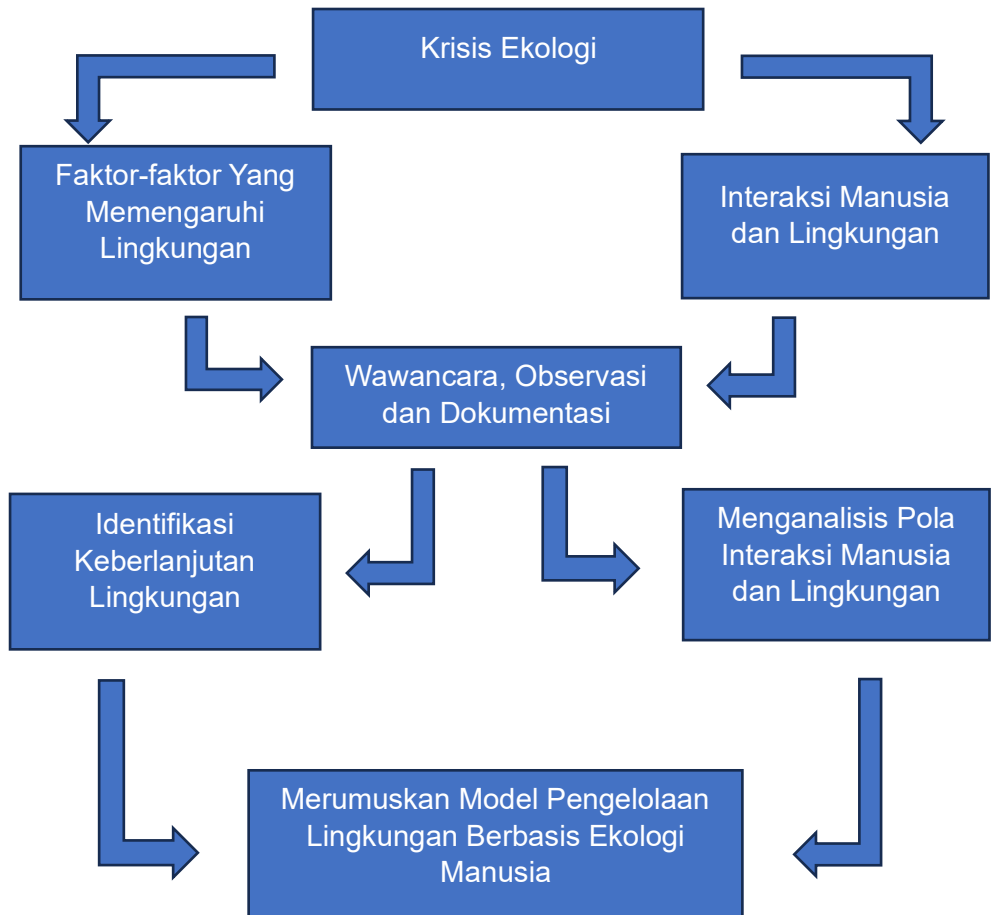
Krisis Ekologi

Faktor-faktor Yang Memengaruhi Lingkungan

Interaksi Manusia dan Lingkungan

Wawancara, Observasi dan Dokumentasi

Identifikasi Keberlanjutan Lingkungan

Menganalisis Pola Interaksi Manusia dan Lingkungan

Merumuskan Model Pengelolaan Lingkungan Berbasis Ekologi Manusia